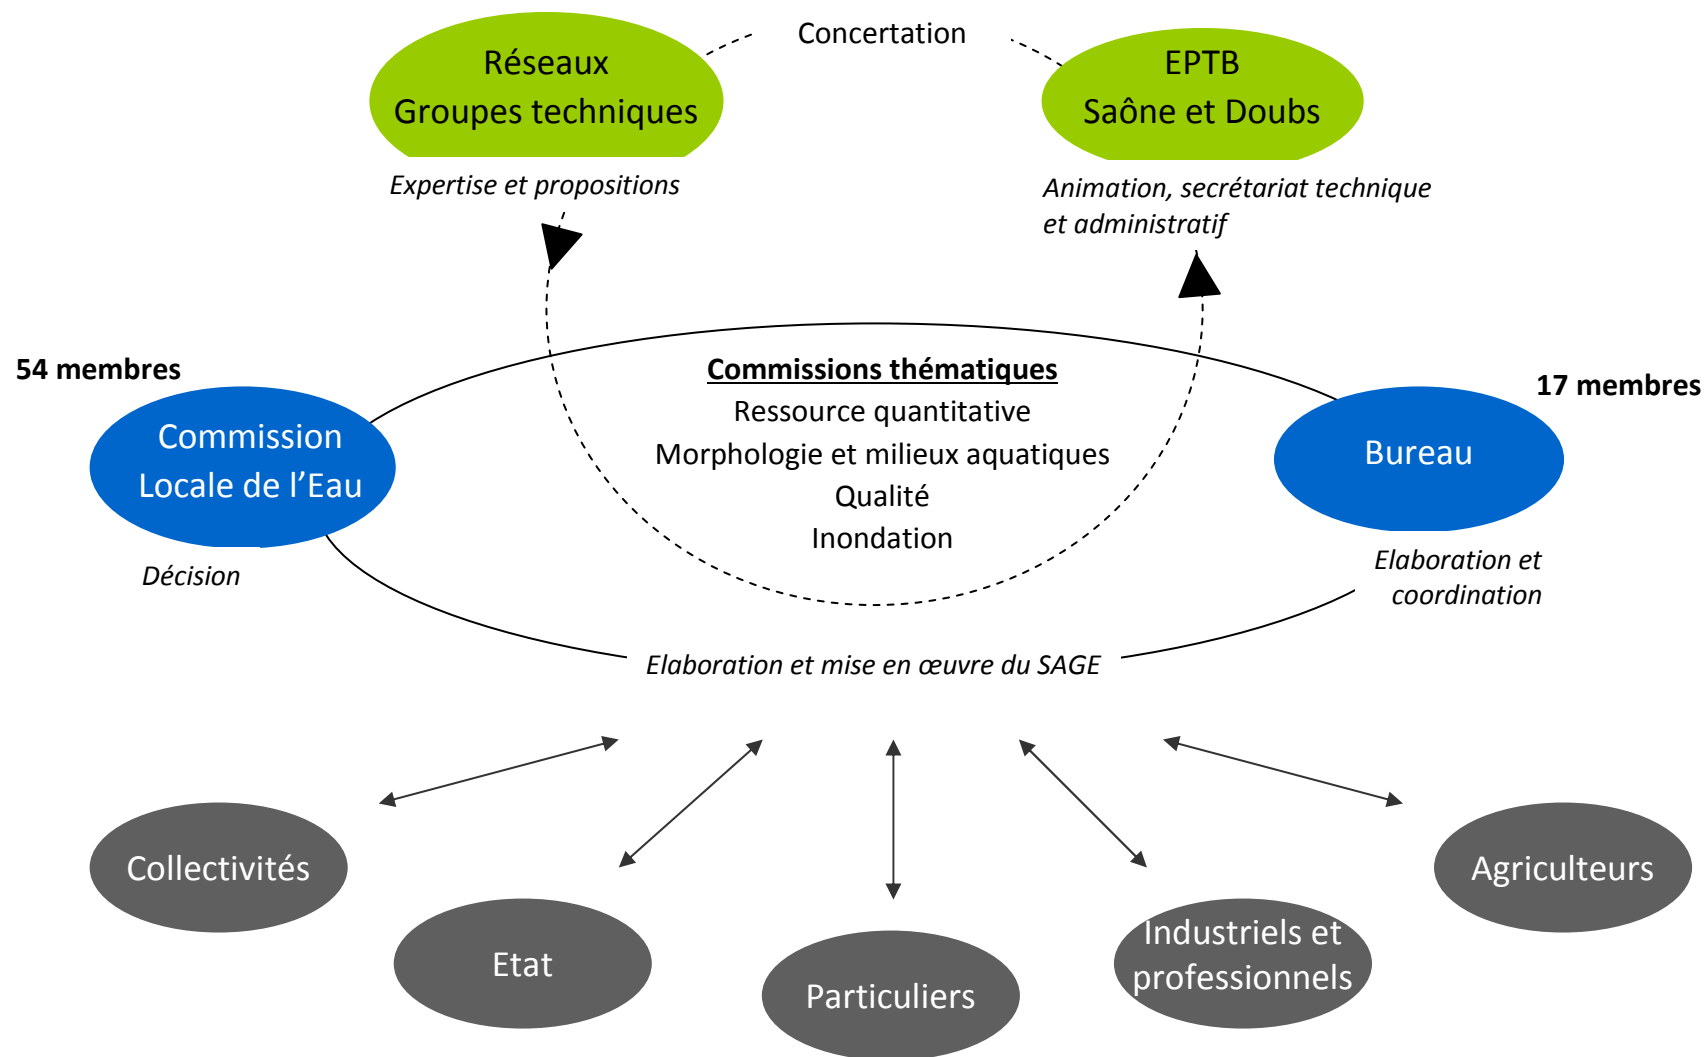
Concertation

Réseaux
Groupes techniques

Expertise et propositions

EPTB
Saône et Doubs

Animation, secrétariat technique et administratif

54 membres

Commission Locale de l'Eau

Décision

**Commissions thématiques**
Ressource quantitative
Morphologie et milieux aquatiques
Qualité
Inondation

17 membres

Bureau

Elaboration et coordination

Elaboration et mise en œuvre du SAGE

Collectivités

Etat

Particuliers

Industriels et professionnels

Agriculteurs